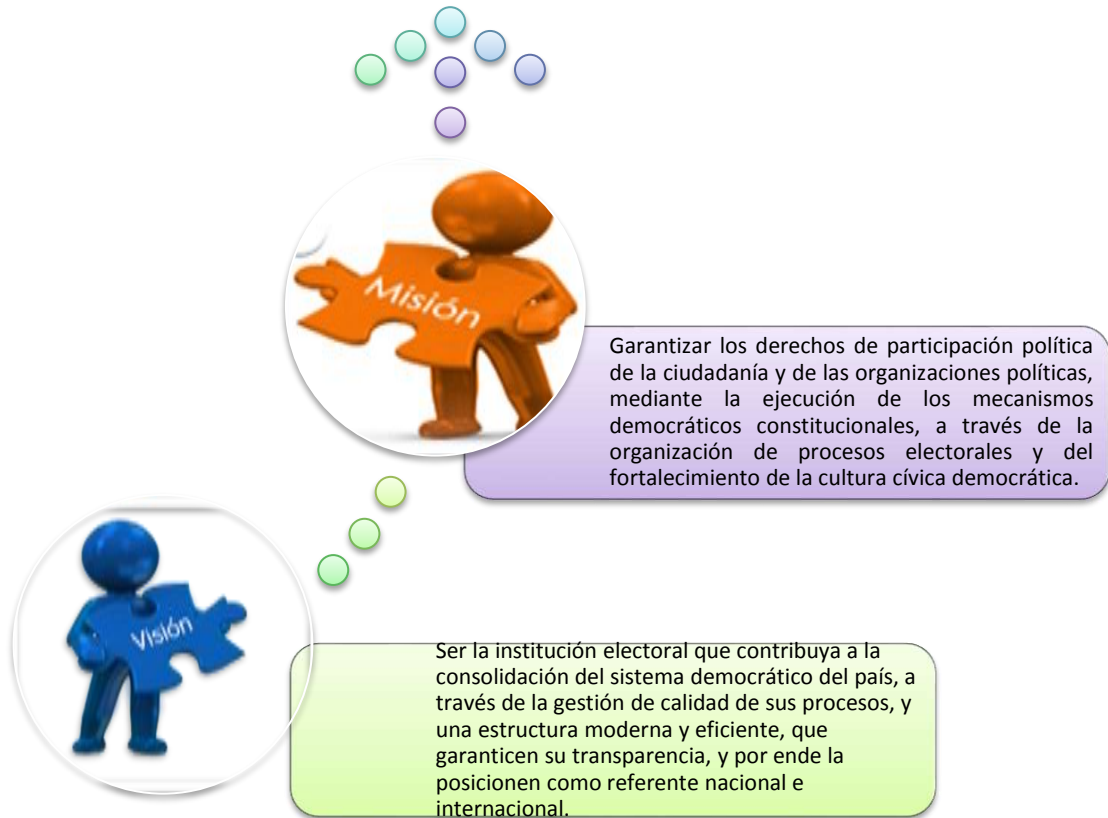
Misión

Garantizar los derechos de participación política de la ciudadanía y de las organizaciones políticas, mediante la ejecución de los mecanismos democráticos constitucionales, a través de la organización de procesos electorales y del fortalecimiento de la cultura cívica democrática.

Visión

Ser la institución electoral que contribuya a la consolidación del sistema democrático del país, a través de la gestión de calidad de sus procesos, y una estructura moderna y eficiente, que garanticen su transparencia, y por ende la posicionen como referente nacional e internacional.